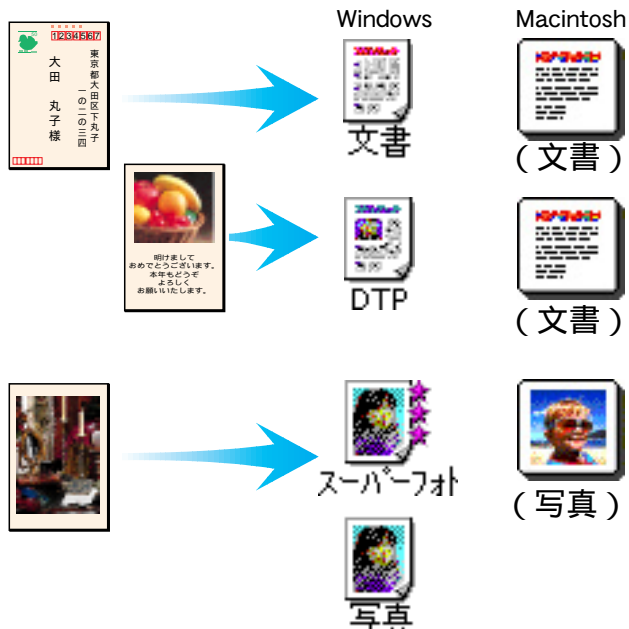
Windows

Macintosh

1234567

東京都大田区下丸子一の二の三四

大田 丸子様

文書

(文書)

明けまして
おめでとうございます。
本年もどうぞ
よろしく
お願いいたします。

DTP

(文書)

スーパーフォト

(写真)

写真